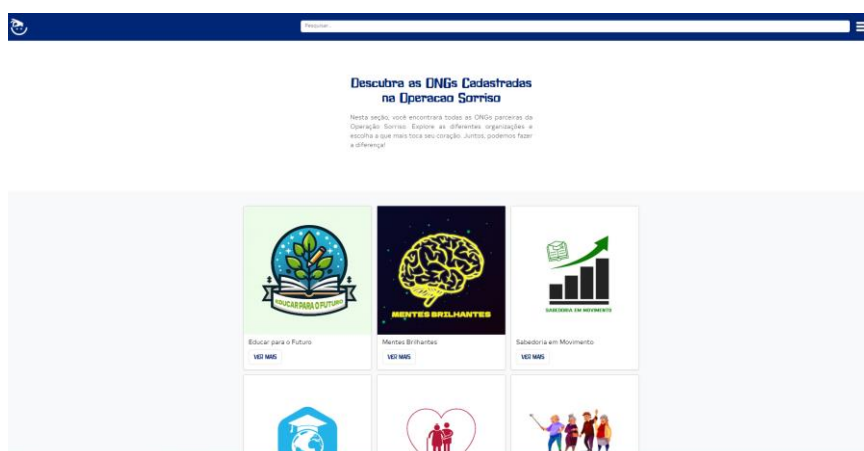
Pesquisar...

Descubra as ONGs Cadastradas na Operacao Sorriso

Nesta seção, você encontrará todas as ONGs parceiras da Operação Sorriso. Explore as diferentes organizações e escolha a que mais toca seu coração. Juntos, podemos fazer a diferença!

EDUCAR PARA O FUTURO

Educar para o Futuro

VER MAIS

MENTES BRILHANTES

Mentes Brilhantes

VER MAIS

SABEDORIA EM MOVIMENTO

Sabedoria em Movimento

VER MAIS